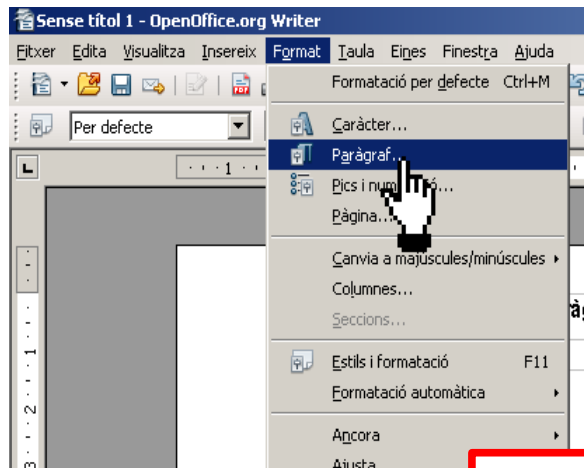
Sense títol 1 - OpenOffice.org Writer

Fitxer Edita Visualitza Insereix Format Taula Eines Finestra Ajuda

Per defecte

1

Formatació per defecte Ctrl+M

Caràcter...

Paràgraf...

Pics i nu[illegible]...

Pàgina...

Canvia a majúscules/minúscules

Columnes...

Seccions...

Estils i formatació F11

Formatació automàtica

Àncora

Ajusta

1

2

3